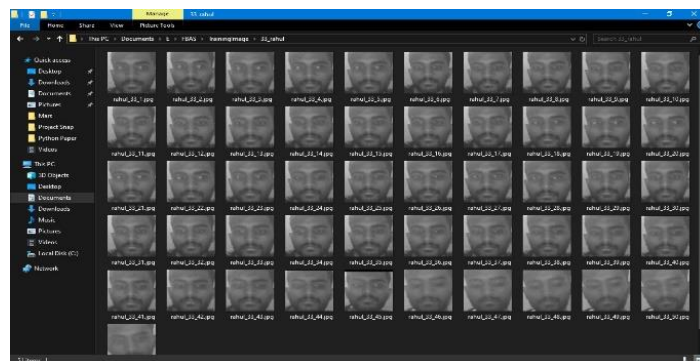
Manage 33_rahul

File Home Share View Picture Tools

This PC > Documents > E > YBAS > learningimage > 33_rahul

Search 33_rahul

Quick access
Desktop
Downloads
Documents
Pictures
Marr
Project Snap
Python Paper
Videos

This PC
3D Objects
Desktop
Documents
Downloads
Music
Pictures
Videos
Local Disk (C:)

Network

rahul_33_1.jpg rahul_33_2.jpg rahul_33_3.jpg rahul_33_4.jpg rahul_33_5.jpg rahul_33_6.jpg rahul_33_7.jpg rahul_33_8.jpg rahul_33_9.jpg rahul_33_10.jpg

rahul_33_11.jpg rahul_33_12.jpg rahul_33_13.jpg rahul_33_14.jpg rahul_33_15.jpg rahul_33_16.jpg rahul_33_17.jpg rahul_33_18.jpg rahul_33_19.jpg rahul_33_20.jpg

rahul_33_21.jpg rahul_33_22.jpg rahul_33_23.jpg rahul_33_24.jpg rahul_33_25.jpg rahul_33_26.jpg rahul_33_27.jpg rahul_33_28.jpg rahul_33_29.jpg rahul_33_30.jpg

rahul_33_31.jpg rahul_33_32.jpg rahul_33_33.jpg rahul_33_34.jpg rahul_33_35.jpg rahul_33_36.jpg rahul_33_37.jpg rahul_33_38.jpg rahul_33_39.jpg rahul_33_40.jpg

rahul_33_41.jpg rahul_33_42.jpg rahul_33_43.jpg rahul_33_44.jpg rahul_33_45.jpg rahul_33_46.jpg rahul_33_47.jpg rahul_33_48.jpg rahul_33_49.jpg rahul_33_50.jpg

51 items